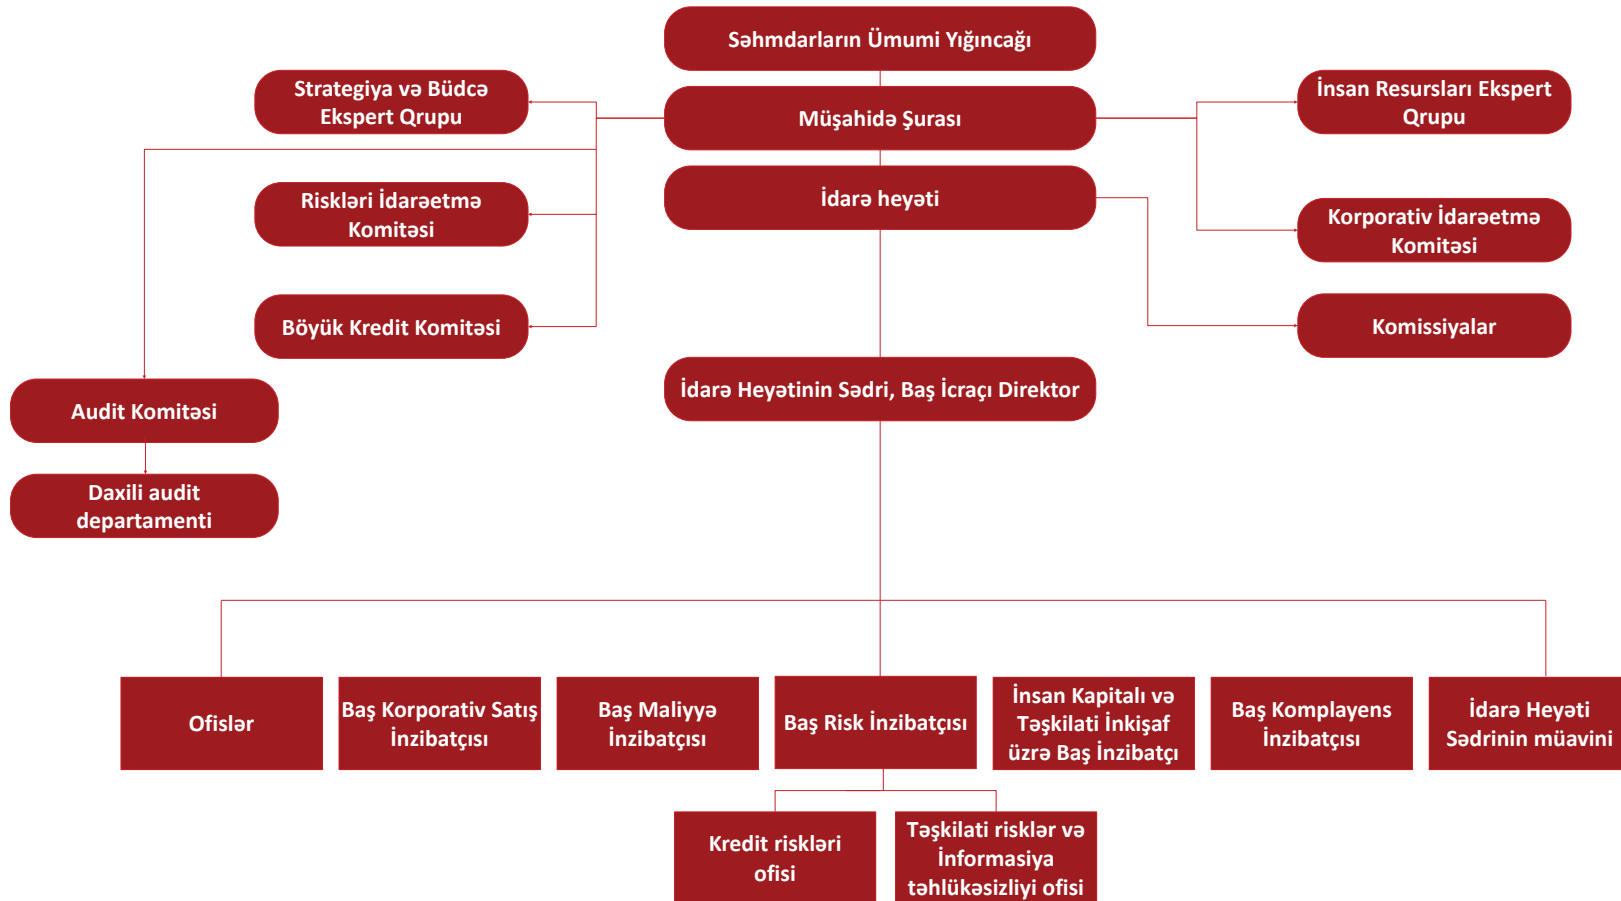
Səhmdarların Ümumi Yığıncağı

Strategiya və Büdcə Ekspert Qrupu

Müşahidə Şurası

İnsan Resursları Ekspert Qrupu

Riskləri İdarəetmə Komitəsi

İdarə heyəti

Korporativ İdarəetmə Komitəsi

Böyük Kredit Komitəsi

Komissiyalar

Audit Komitəsi

İdarə Heyətinin Sədri, Baş İcraçı Direktor

Daxili audit departamenti

Ofislər

Baş Korporativ Satış İnzibatçısı

Baş Maliyyə İnzibatçısı

Baş Risk İnzibatçısı

İnsan Kapitalı və Təşkilati İnkişaf üzrə Baş İnzibatçı

Baş Komplayens İnzibatçısı

İdarə Heyəti Sədrinin müavini

Kredit riskləri ofisi

Təşkilati risklər və İnformasiya təhlükəsizliyi ofisi